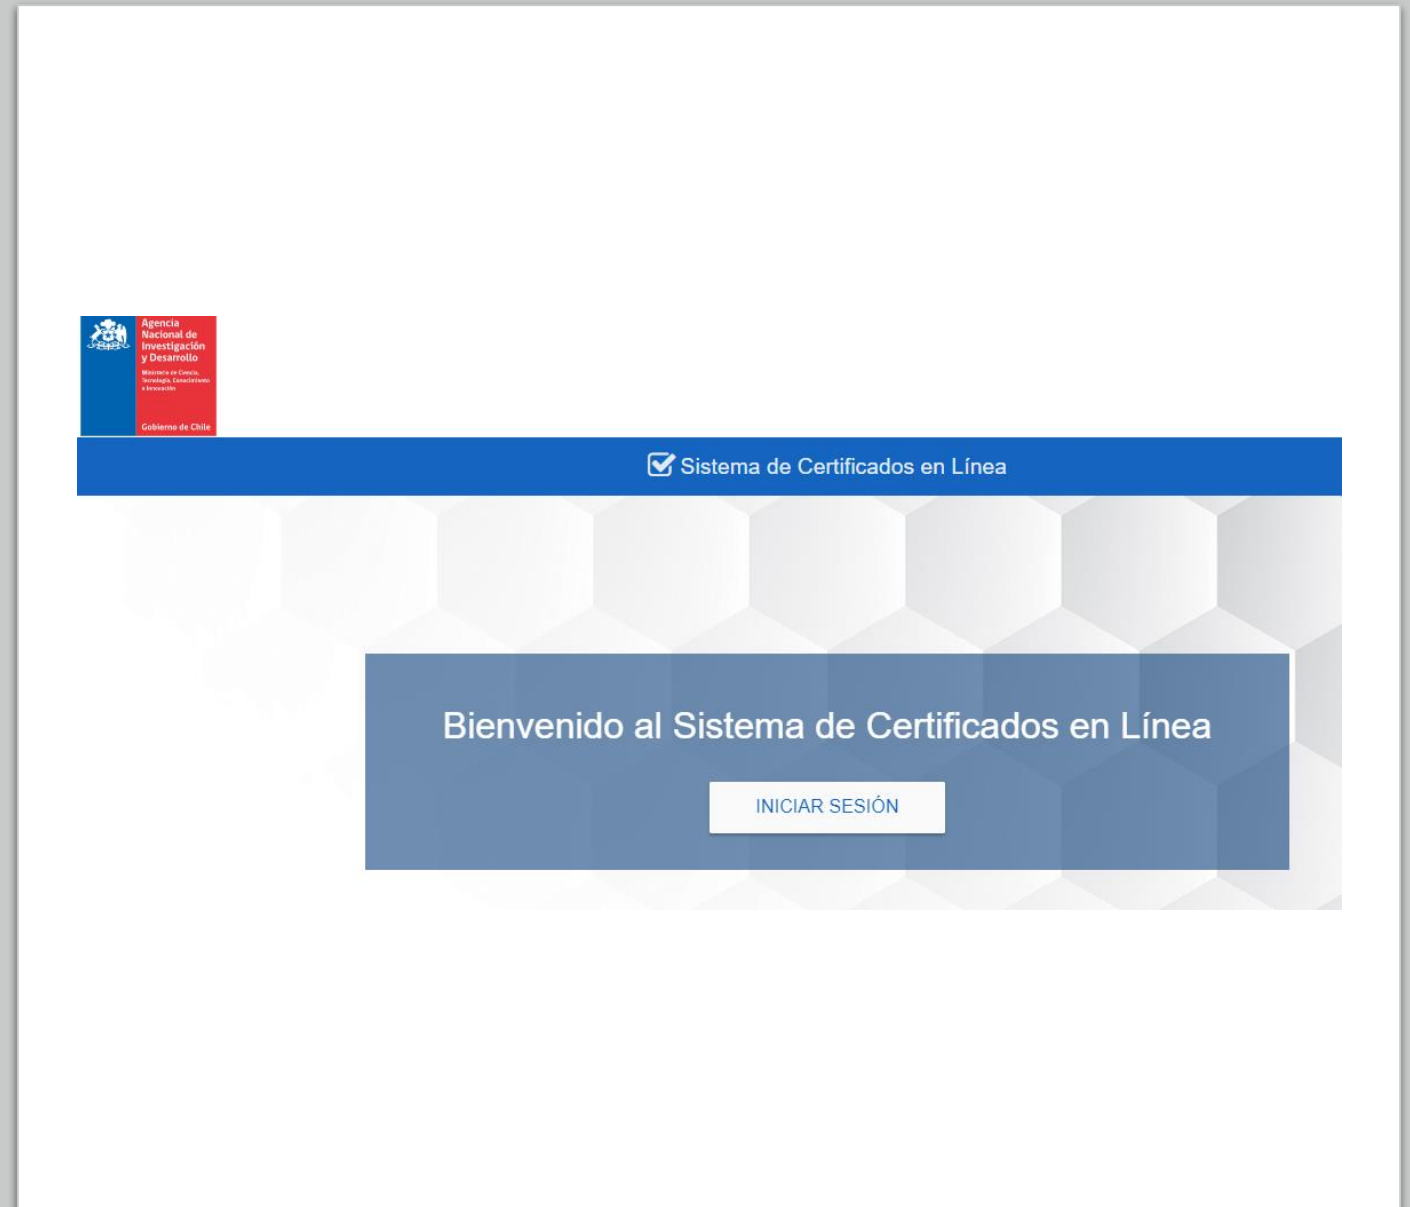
Agencia Nacional de Investigación y Desarrollo

Ministerio de Ciencia, Tecnología, Conocimiento e Innovación

Gobierno de Chile

Sistema de Certificados en Línea

Bienvenido al Sistema de Certificados en Línea

INICIAR SESIÓN